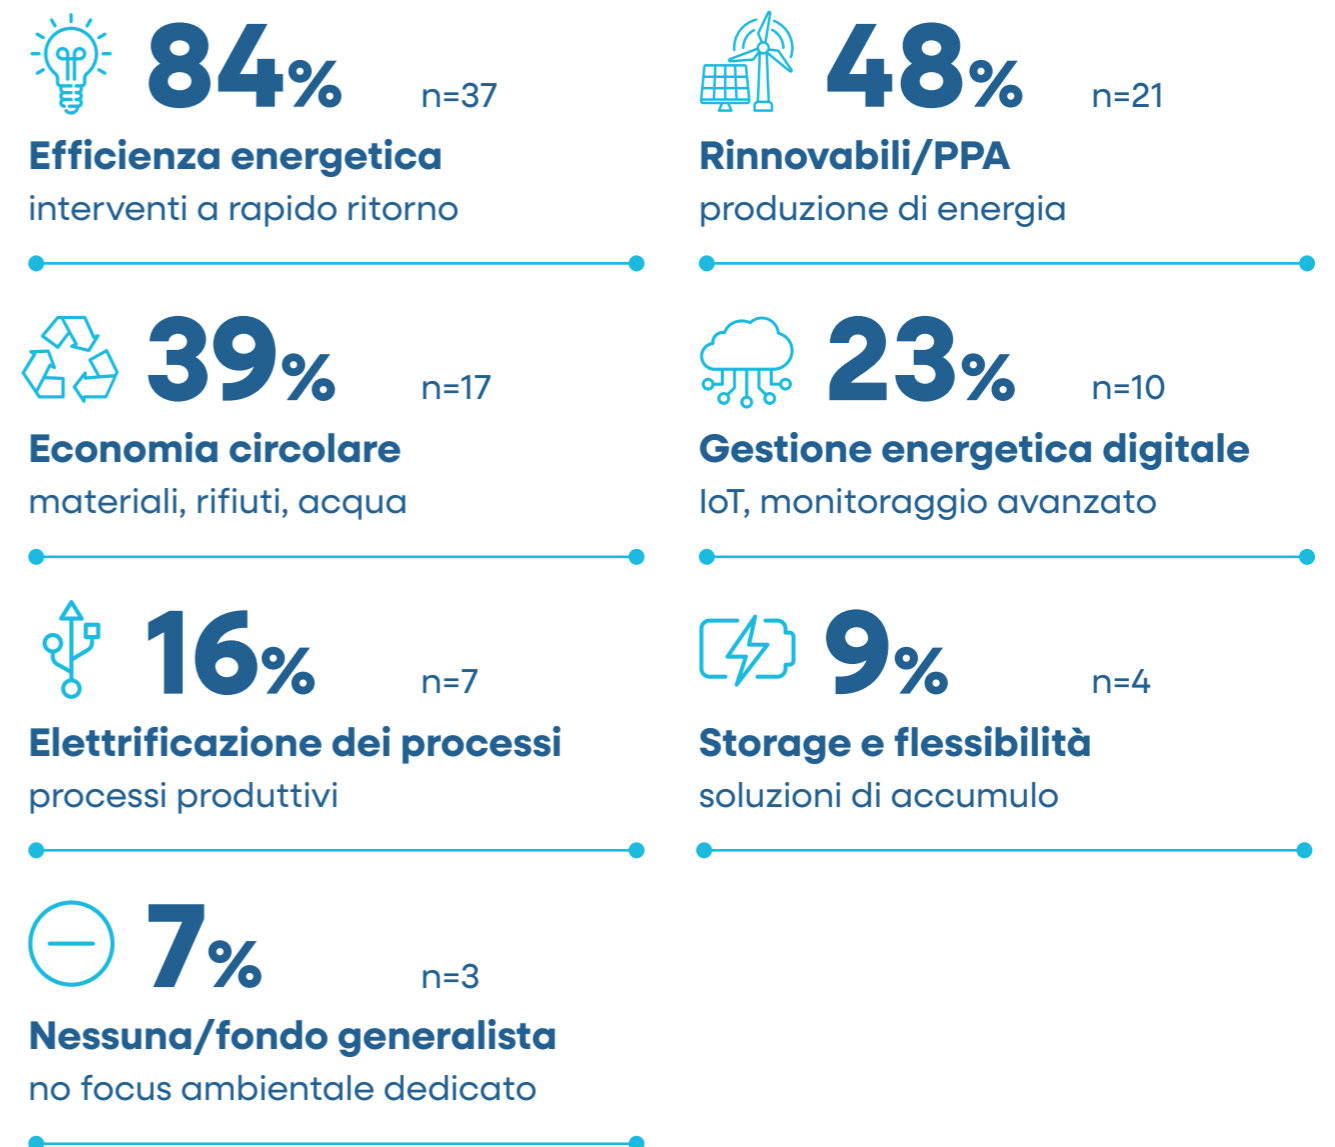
84% n=37
Efficienza energetica
interventi a rapido ritorno

48% n=21
Rinnovabili/PPA
produzione di energia

39% n=17
Economia circolare
materiali, rifiuti, acqua

23% n=10
Gestione energetica digitale
IoT, monitoraggio avanzato

16% n=7
Elettrificazione dei processi
processi produttivi

9% n=4
Storage e flessibilità
soluzioni di accumulo

7% n=3
Nessuna/fondo generalista
no focus ambientale dedicato